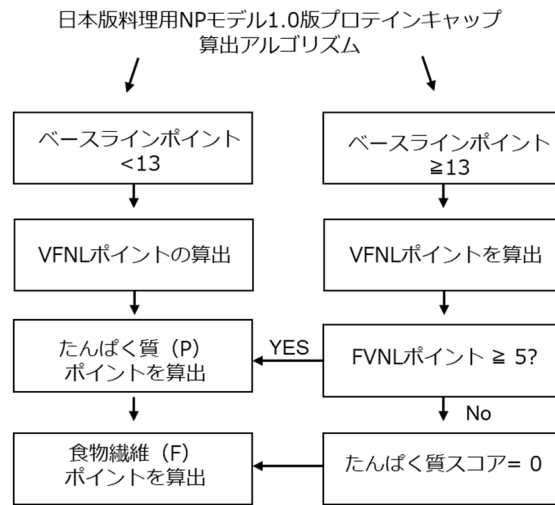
日本版料理用NPモデル1.0版プロテインキャップ算出アルゴリズム

ベースラインポイント <13

ベースラインポイント ≧13

VFNLポイントの算出

VFNLポイントを算出

たんぱく質（P）ポイントを算出

YES

FVNLポイント ≧ 5?

No

食物繊維（F）ポイントを算出

たんぱく質スコア= 0